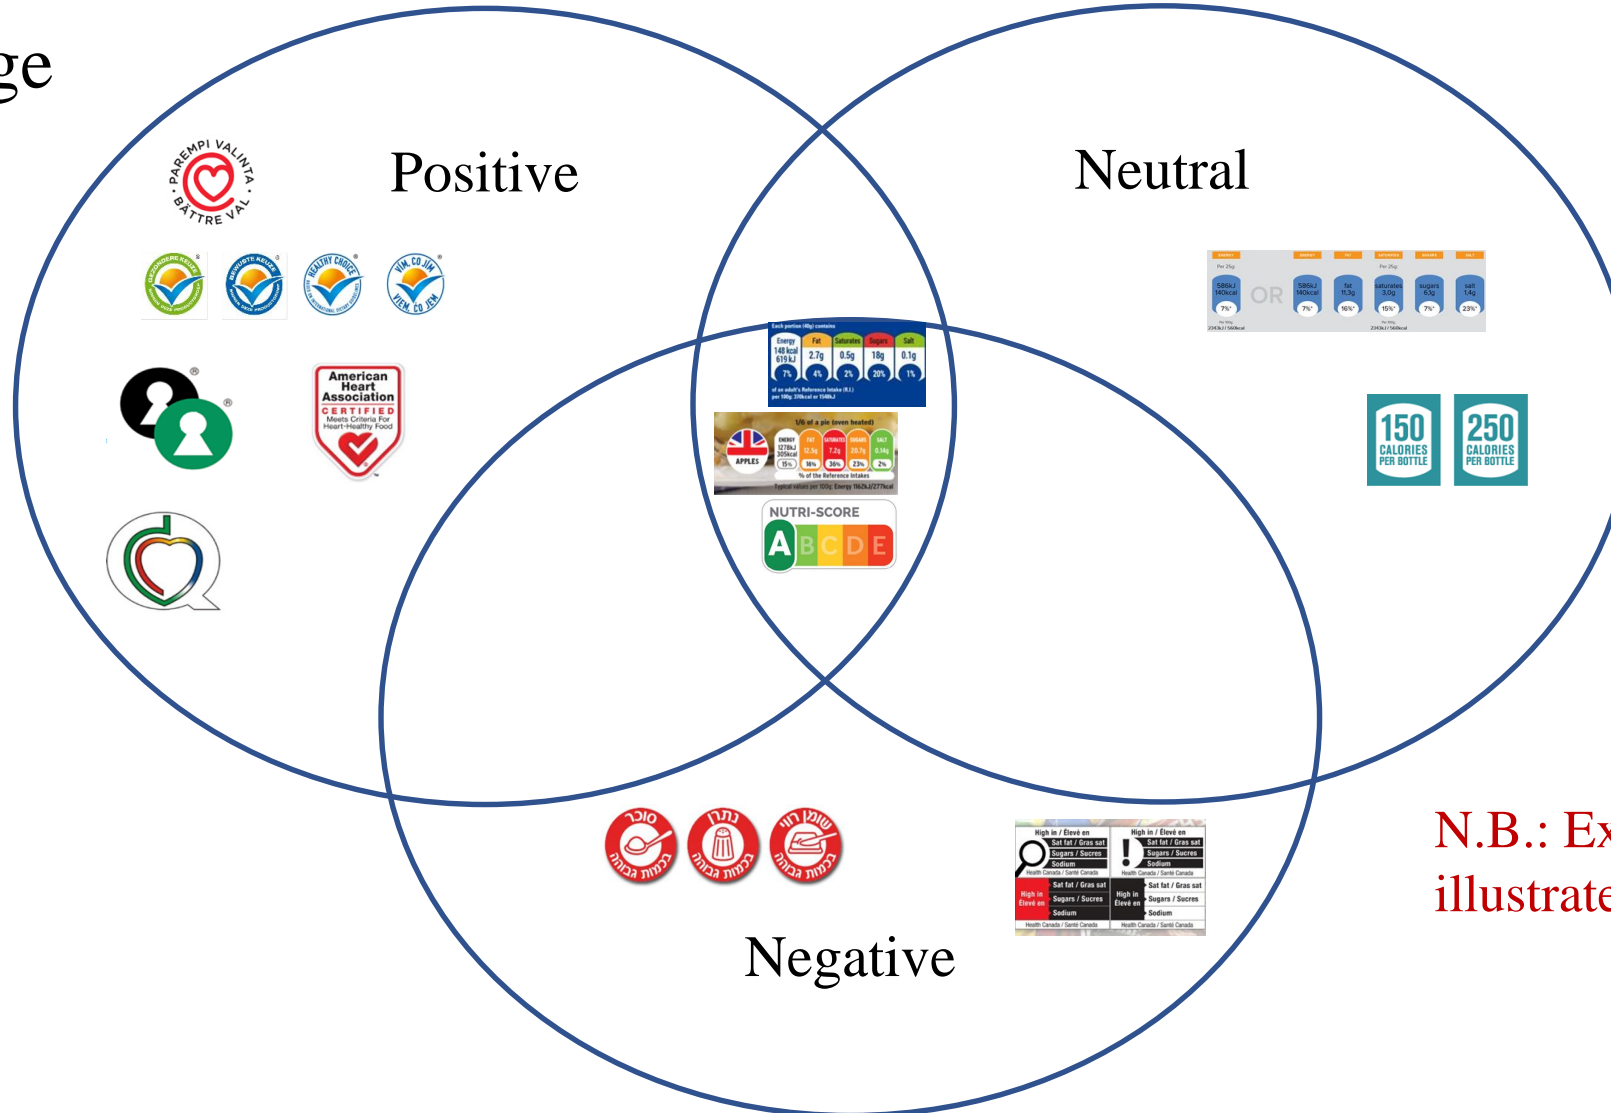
ge

Positive

Neutral

PAREMPI VALINTA · BÄTTRE VAL ·

GEZONDERE KEUZE
BEWUSTE KEUZE
HEALTHY CHOICE
VIM, CO JÍM VIEM, CO JEM

American Heart Association CERTIFIED Meets Criteria For Heart-Healthy Food

Each portion (40g) contains
Energy 148 kcal 619 kJ 7%
Fat 2.7g 4%
Saturates 0.5g 2%
Sugars 18g 20%
Salt 0.1g 1%
of an adult's Reference Intake (R.I.) per 100g: 370kcal or 1548kJ

1/6 of a pie (oven heated)
APPLES
ENERGY 1278kJ 305kcal 15%
FAT 12.5g 18%
SATURATES 7.2g 36%
SUGARS 20.7g 23%
SALT 0.14g 2%
% of the Reference Intakes
Typical values per 100g: Energy 1862kJ/277kcal

NUTRI-SCORE
A B C D E

Per 25g
586kJ 140kcal 7%
OR
586kJ 140kcal 7%
fat 11.3g 16%
saturates 3.0g 15%
sugars 6.1g 7%
salt 1.4g 23%

150 CALORIES PER BOTTLE
250 CALORIES PER BOTTLE

סוכר כמות גבוהה
נתרן כמות גבוהה
שומן רווי כמות גבוהה

High in / Élevé en
Sat fat / Gras sat
Sugars / Sucres
Sodium
Health Canada / Santé Canada

High in / Élevé en
Sat fat / Gras sat
Sugars / Sucres
Sodium
Health Canada / Santé Canada

High in Élevé en
Sat fat / Gras sat
Sugars / Sucres
Sodium
Health Canada / Santé Canada

High in Élevé en
Sat fat / Gras sat
Sugars / Sucres
Sodium
Health Canada / Santé Canada

Negative

N.B.: Ex
illustrate